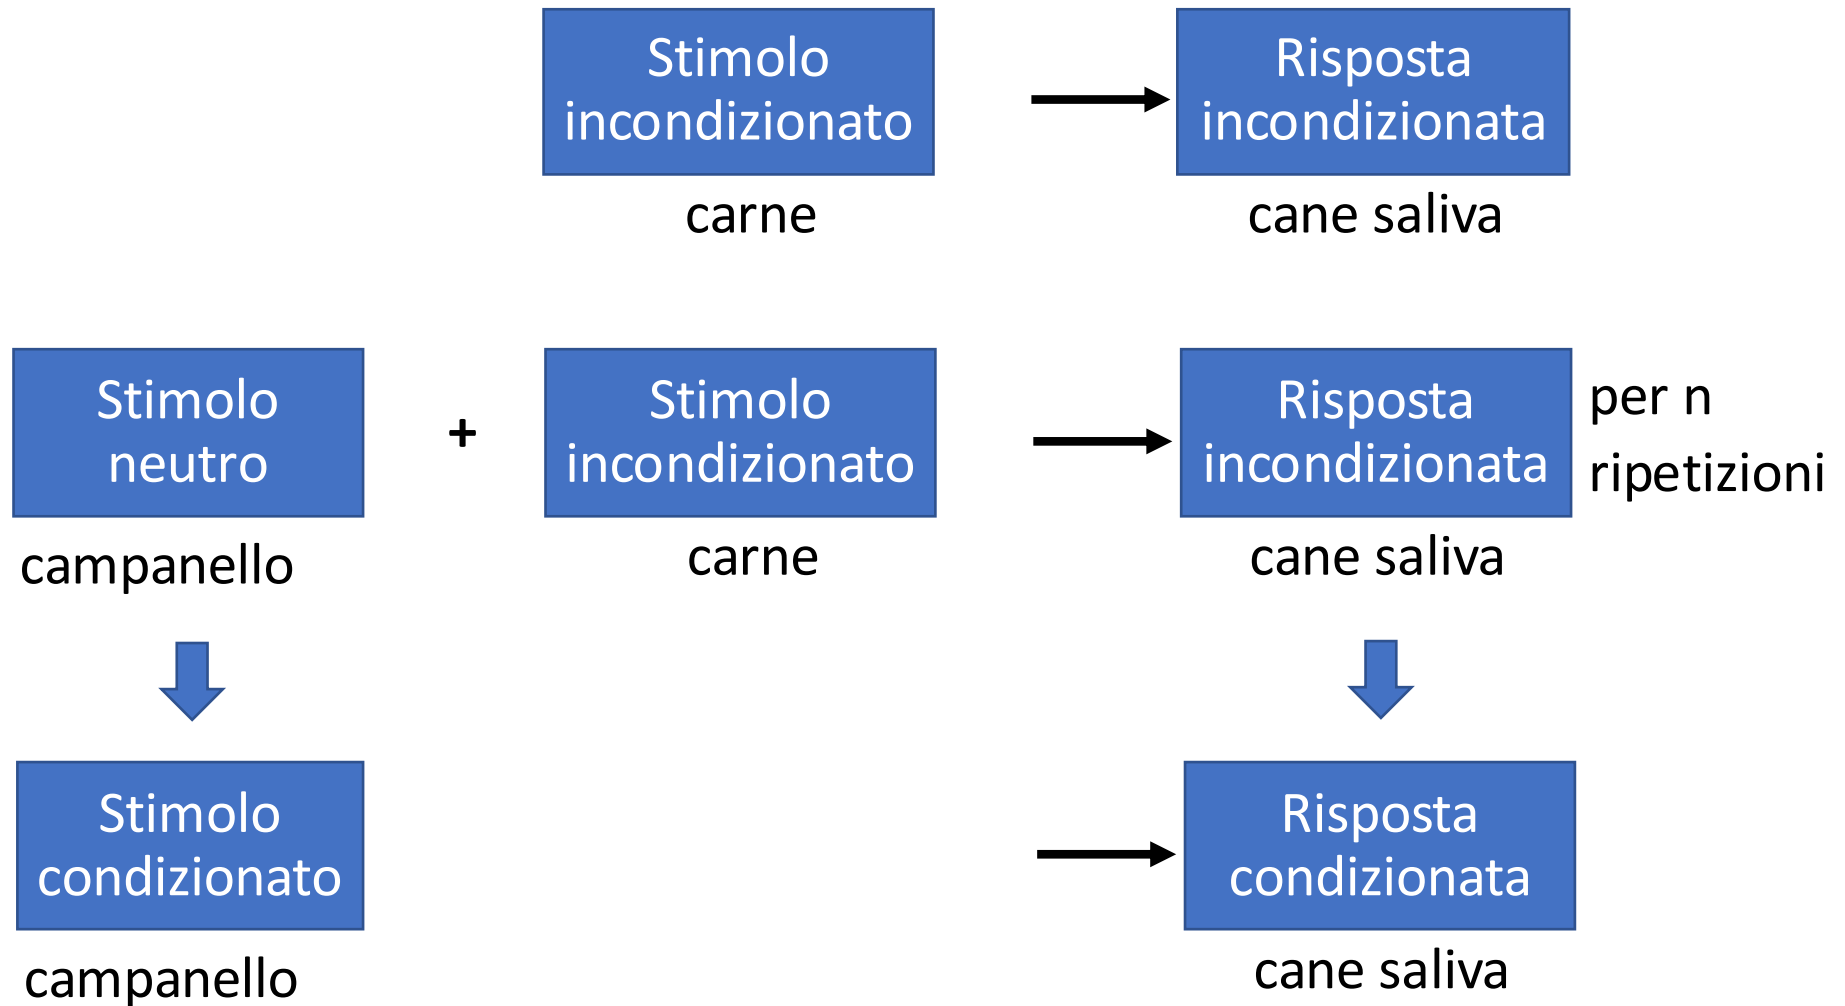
Stimolo incondizionato

carne

Risposta incondizionata

cane saliva

Stimolo neutro

campanello

+

Stimolo incondizionato

carne

Risposta incondizionata

cane saliva

per n ripetizioni

Stimolo condizionato

campanello

Risposta condizionata

cane saliva